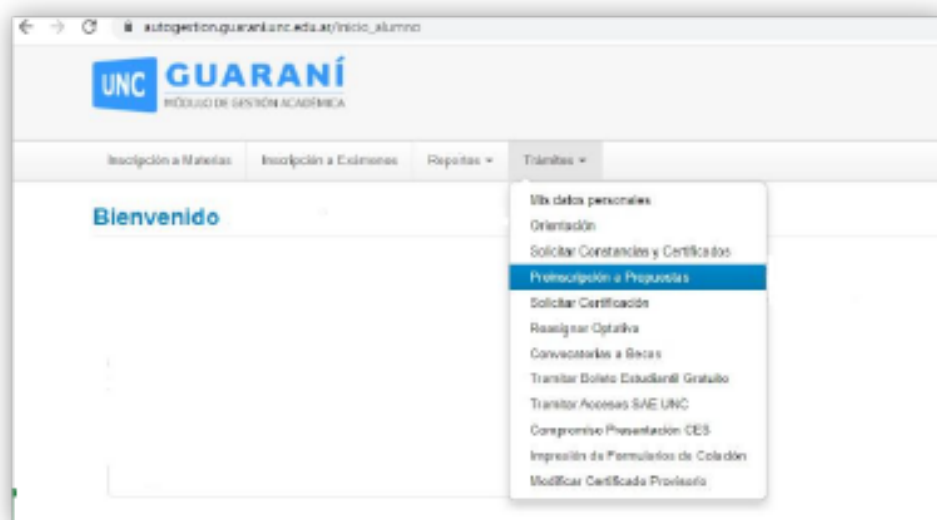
autogestion.guarani.unc.edu.ar/inicio_alumno

UNC GUARANÍ
MÓDULO DE GESTIÓN ACADÉMICA

Inscripción a Materias
Inscripción a Exámenes
Reportes ▾
Trámites ▾

Bienvenido

Mis datos personales
Orientación
Solicitar Constancias y Certificados
Preinscripción a Propuestas
Solicitar Certificación
Reasignar Optativa
Convocatorias a Becas
Tramitar Boleto Estudiantil Gratuito
Tramitar Accesos SAE UNC
Compromiso Presentación CES
Impresión de Formularios de Colación
Modificar Certificado Provisorio